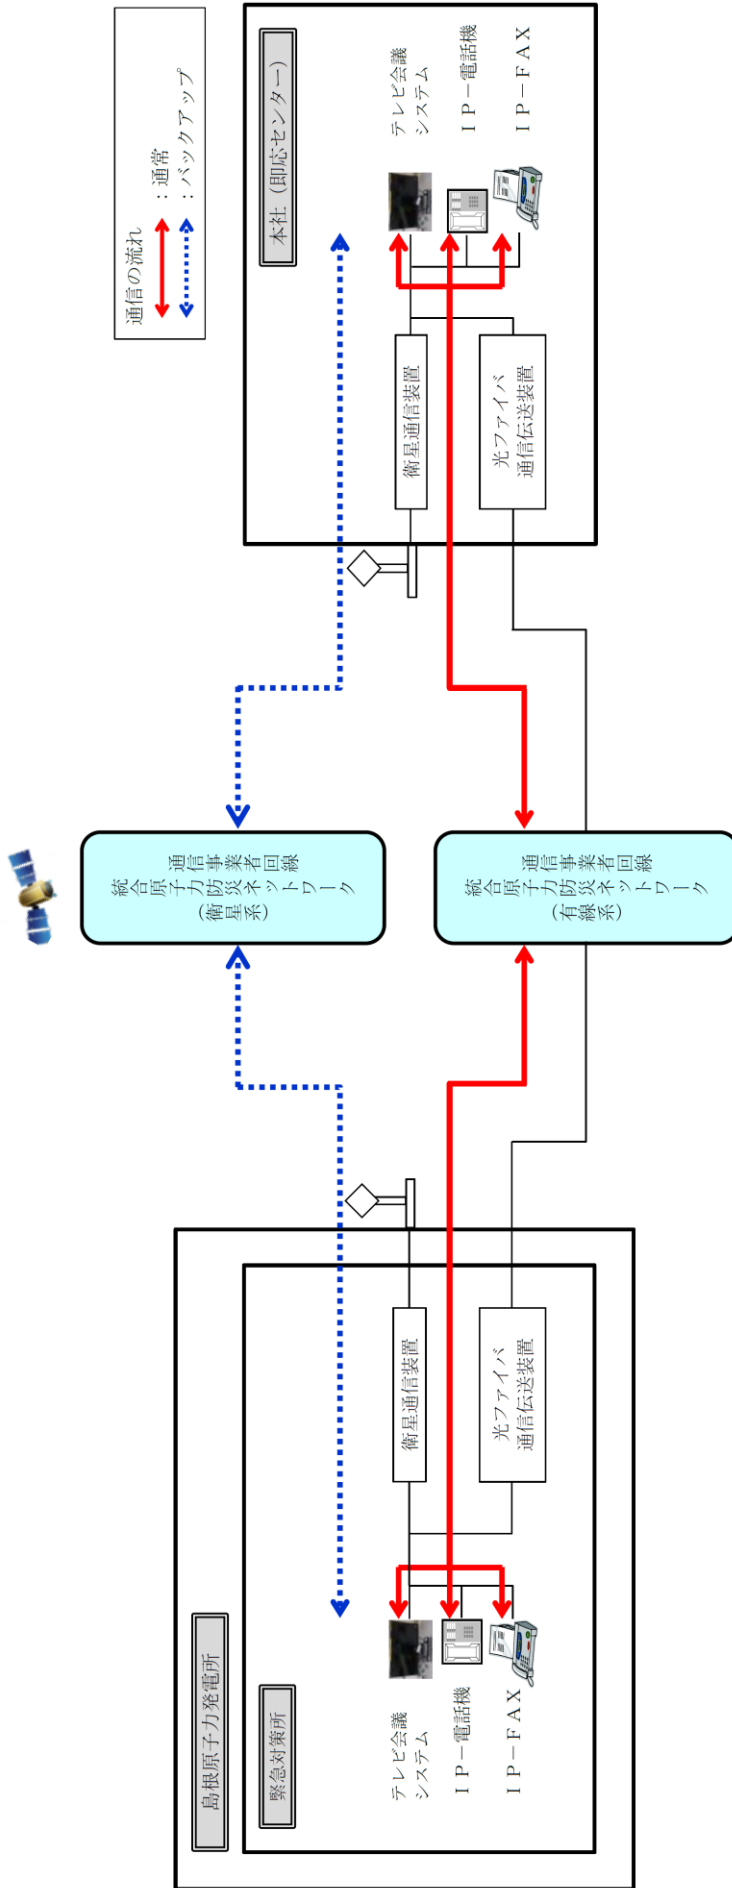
通信の流れ
：通常
：バックアップ

本社（即応センター）

テレビ会議システム

ＩＰ－電話機

ＩＰ－ＦＡＸ

衛星通信装置

光ファイバ通信伝送装置

通信事業者回線
統合原子力防災ネットワーク
（衛星系）

通信事業者回線
統合原子力防災ネットワーク
（有線系）

島根原子力発電所

緊急対策所

衛星通信装置

光ファイバ通信伝送装置

テレビ会議システム

ＩＰ－電話機

ＩＰ－ＦＡＸ